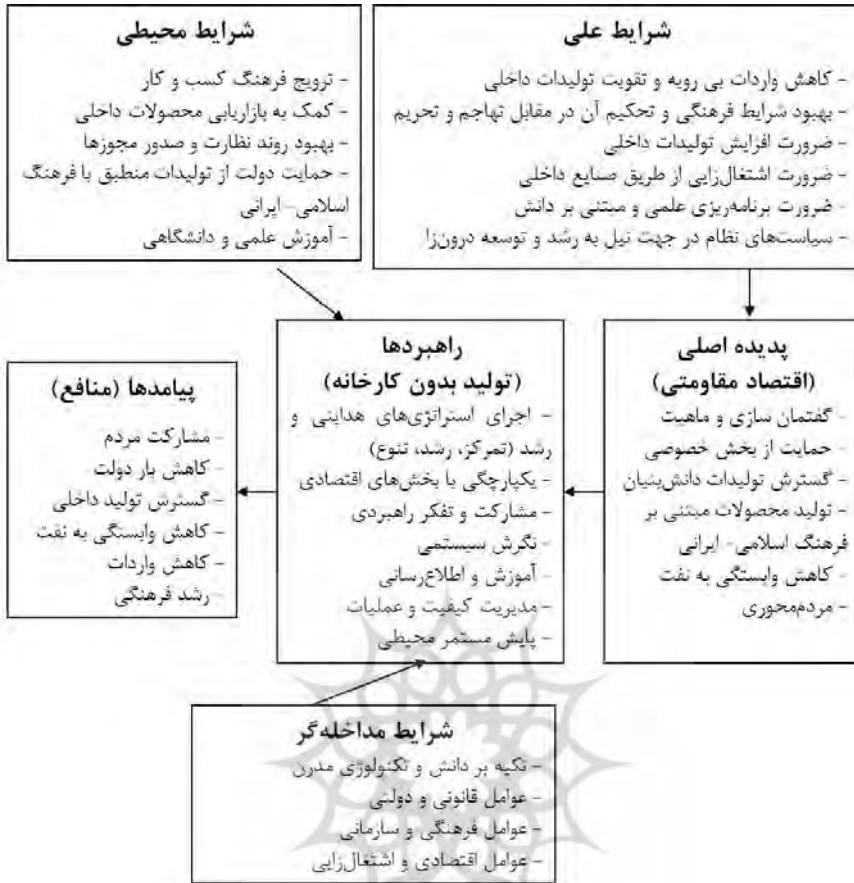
شرایط علی
- کاهش واردات بی رویه و تقویت تولیدات داخلی
- بهبود شرایط فرهنگی و تحکیم آن در مقابل تهاجم و تحریم
- ضرورت افزایش تولیدات داخلی
- ضرورت اشتغال‌زایی از طریق صنایع داخلی
- ضرورت برنامه‌ریزی علمی و مبتنی بر دانش
- سیاست‌های نظام در جهت نیل به رشد و توسعه درون‌زا

شرایط محیطی
- ترویج فرهنگ کسب و کار
- کمک به بازاریابی محصولات داخلی
- بهبود روند نظارت و صدور مجوزها
- حمایت دولت از تولیدات منطبق با فرهنگ اسلامی- ایرانی
- آموزش علمی و دانشگاهی

پدیده اصلی
(اقتصاد مقاومتی)
- گفتمان سازی و ماهیت
- حمایت از بخش خصوصی
- گسترش تولیدات دانش‌بنیان
- تولید محصولات مبتنی بر فرهنگ اسلامی- ایرانی
- کاهش وابستگی به نفت
- مردم‌محوری

راهبردها
(تولید بدون کارخانه)
- اجرای استراتژی‌های هدایتی و رشد (تمرکز، رشد، تنوع)
- یکپارچگی با بخش‌های اقتصادی
- مشارکت و تفکر راهبردی
- نگرش سیستمی
- آموزش و اطلاع‌رسانی
- مدیریت کیفیت و عملیات
- پایش مستمر محیطی

پیامدها (منافع)
- مشارکت مردم
- کاهش بار دولت
- گسترش تولید داخلی
- کاهش وابستگی به نفت
- کاهش واردات
- رشد فرهنگی

شرایط مداخله‌گر
- تکیه بر دانش و تکنولوژی مدرن
- عوامل قانونی و دولتی
- عوامل فرهنگی و سازمانی
- عوامل اقتصادی و اشتغال‌زایی